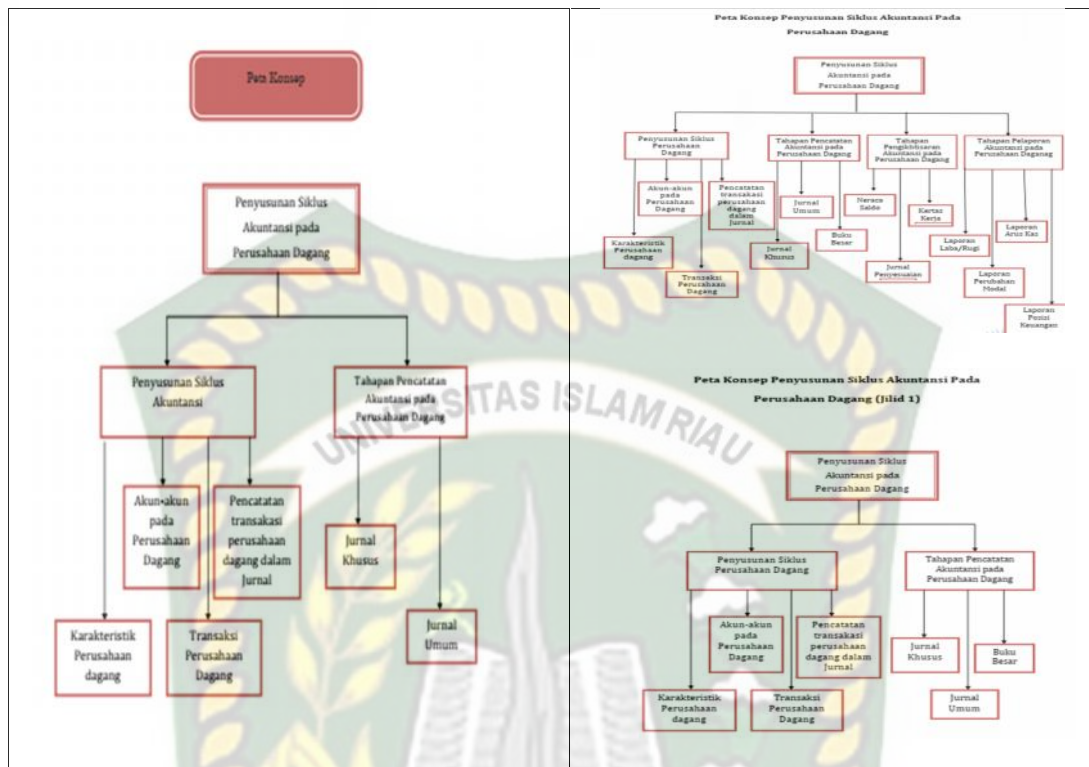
Peta Konsep

Penyusunan Siklus Akuntansi pada Perusahaan Dagang

Penyusunan Siklus Akuntansi

Tahapan Pencatatan Akuntansi pada Perusahaan Dagang

Akun-akun pada Perusahaan Dagang

Pencatatan transaksi perusahaan dagang dalam Jurnal

Jurnal Khusus

Karakteristik Perusahaan dagang

Transaksi Perusahaan Dagang

Jurnal Umum

UNIVERSITAS ISLAM RIAU

Peta Konsep Penyusunan Siklus Akuntansi Pada Perusahaan Dagang

Penyusunan Siklus Akuntansi pada Perusahaan Dagang

Penyusunan Siklus Perusahaan Dagang

Tahapan Pencatatan Akuntansi pada Perusahaan Dagang

Tahapan Pengikhtisaran Akuntansi pada Perusahaan Dagang

Tahapan Pelaporan Akuntansi pada Perusahaan Dagang

Akun-akun pada Perusahaan Dagang

Pencatatan transaksi perusahaan dagang dalam Jurnal

Jurnal Umum

Neraca Saldo

Kertas Kerja

Laporan Arus Kas

Karakteristik Perusahaan dagang

Jurnal Khusus

Buku Besar

Laporan Laba/Rugi

Transaksi Perusahaan Dagang

Jurnal Penyesuaian

Laporan Perubahan Modal

Laporan Posisi Keuangan

Peta Konsep Penyusunan Siklus Akuntansi Pada Perusahaan Dagang (Jilid 1)

Penyusunan Siklus Akuntansi pada Perusahaan Dagang

Penyusunan Siklus Perusahaan Dagang

Tahapan Pencatatan Akuntansi pada Perusahaan Dagang

Akun-akun pada Perusahaan Dagang

Pencatatan transaksi perusahaan dagang dalam Jurnal

Jurnal Khusus

Buku Besar

Jurnal Umum

Karakteristik Perusahaan dagang

Transaksi Perusahaan Dagang